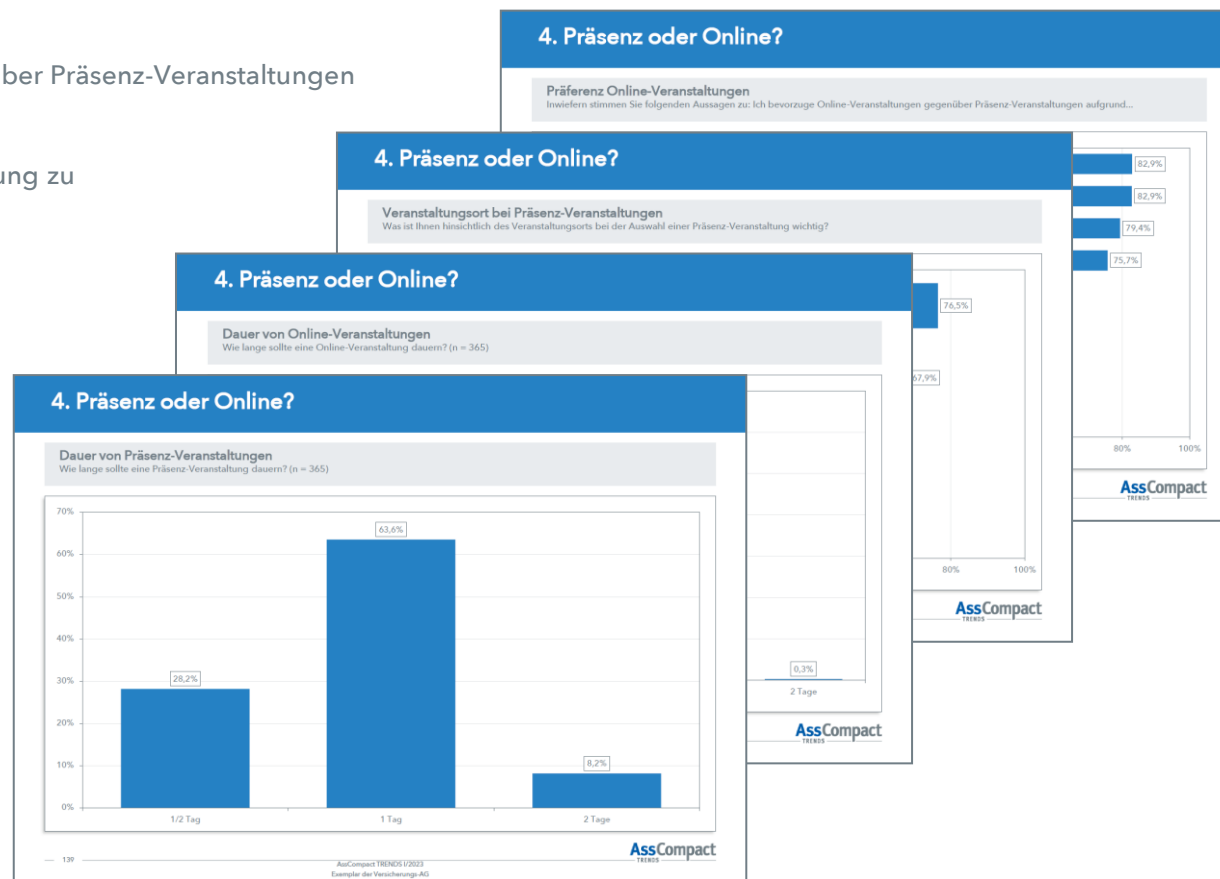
ber Präsenz-Veranstaltungen

ung zu

4. Präsenz oder Online?

Präferenz Online-Veranstaltungen
Inwiefern stimmen Sie folgenden Aussagen zu: Ich bevorzuge Online-Veranstaltungen gegenüber Präsenz-Veranstaltungen aufgrund...

82,9%
82,9%
79,4%
75,7%
80%
100%

AssCompact TRENDS

4. Präsenz oder Online?

Veranstaltungsort bei Präsenz-Veranstaltungen
Was ist Ihnen hinsichtlich des Veranstaltungsorts bei der Auswahl einer Präsenz-Veranstaltung wichtig?

76,5%
67,9%
80%
100%

AssCompact TRENDS

4. Präsenz oder Online?

Dauer von Online-Veranstaltungen
Wie lange sollte eine Online-Veranstaltung dauern? (n = 365)

0,3%
2 Tage

AssCompact TRENDS

4. Präsenz oder Online?

Dauer von Präsenz-Veranstaltungen
Wie lange sollte eine Präsenz-Veranstaltung dauern? (n = 365)

| | 1/2 Tag | 1 Tag | 2 Tage |
|---|---|---|---|
| | 28,2% | 63,6% | 8,2% |

70%
60%
50%
40%
30%
20%
10%
0%

AssCompact TRENDS

139
AssCompact TRENDS I/2023
Exemplar der Versicherungs-AG